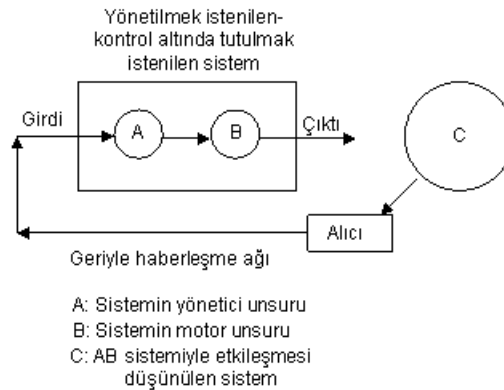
Yönetilmek istenilen-kontrol altında tutulmak istenilen sistem

Girdi

A

B

Çıktı

C

Alıcı

Geriyle haberleşme ağı

A: Sistemin yönetici unsuru
B: Sistemin motor unsuru
C: AB sistemiyle etkileşmesi düşünülen sistem